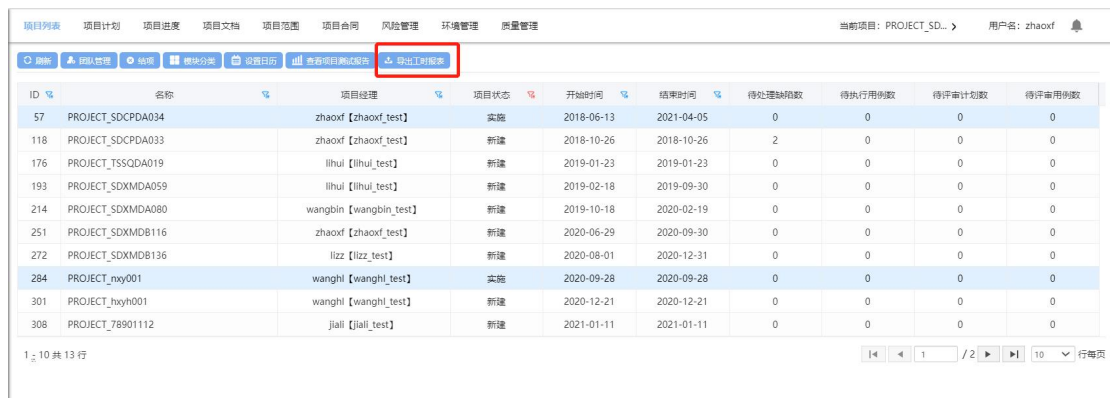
项目列表 项目计划 项目进度 项目文档 项目范围 项目合同 风险管理 环境管理 质量管理 当前项目: PROJECT_SD... 用户名: zhaoxf

刷新 团队管理 结项 模块分类 设置日历 查看项目测试报告 导出工时报表

| ID | 名称 | 项目经理 | 项目状态 | 开始时间 | 结束时间 | 待处理缺陷数 | 待执行用例数 | 待评审计划数 | 待评审用例数 |
|---|---|---|---|---|---|---|---|---|---|
| 57 | PROJECT_SDCPDA034 | zhaoxf【zhaoxf_test】 | 实施 | 2018-06-13 | 2021-04-05 | 0 | 0 | 0 | 0 |
| 118 | PROJECT_SDCPDA033 | zhaoxf【zhaoxf_test】 | 新建 | 2018-10-26 | 2018-10-26 | 2 | 0 | 0 | 0 |
| 176 | PROJECT_TSSQDA019 | lihui【lihui_test】 | 新建 | 2019-01-23 | 2019-01-23 | 0 | 0 | 0 | 0 |
| 193 | PROJECT_SDXMDA059 | lihui【lihui_test】 | 新建 | 2019-02-18 | 2019-09-30 | 0 | 0 | 0 | 0 |
| 214 | PROJECT_SDXMDA080 | wangbin【wangbin_test】 | 新建 | 2019-10-18 | 2020-02-19 | 0 | 0 | 0 | 0 |
| 251 | PROJECT_SDXMDB116 | zhaoxf【zhaoxf_test】 | 新建 | 2020-06-29 | 2020-09-30 | 0 | 0 | 0 | 0 |
| 272 | PROJECT_SDXMDB136 | lizz【lizz_test】 | 新建 | 2020-08-01 | 2020-12-31 | 0 | 0 | 0 | 0 |
| 284 | PROJECT_nxy001 | wanghl【wanghl_test】 | 实施 | 2020-09-28 | 2020-09-28 | 0 | 0 | 0 | 0 |
| 301 | PROJECT_hxyh001 | wanghl【wanghl_test】 | 新建 | 2020-12-21 | 2020-12-21 | 0 | 0 | 0 | 0 |
| 308 | PROJECT_78901112 | jiali【jiali_test】 | 新建 | 2021-01-11 | 2021-01-11 | 0 | 0 | 0 | 0 |

1 - 10 共 13 行 1 /2 10 行每页